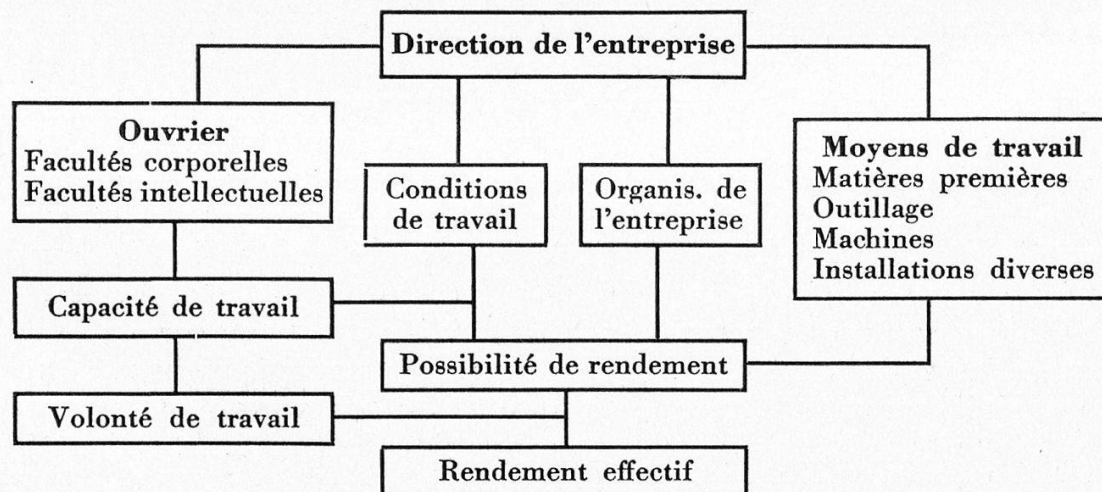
Direction de l'entreprise

Ouvrier
Facultés corporelles
Facultés intellectuelles

Conditions de travail

Organis. de l'entreprise

Moyens de travail
Matières premières
Outillage
Machines
Installations diverses

Capacité de travail

Possibilité de rendement

Volonté de travail

Rendement effectif